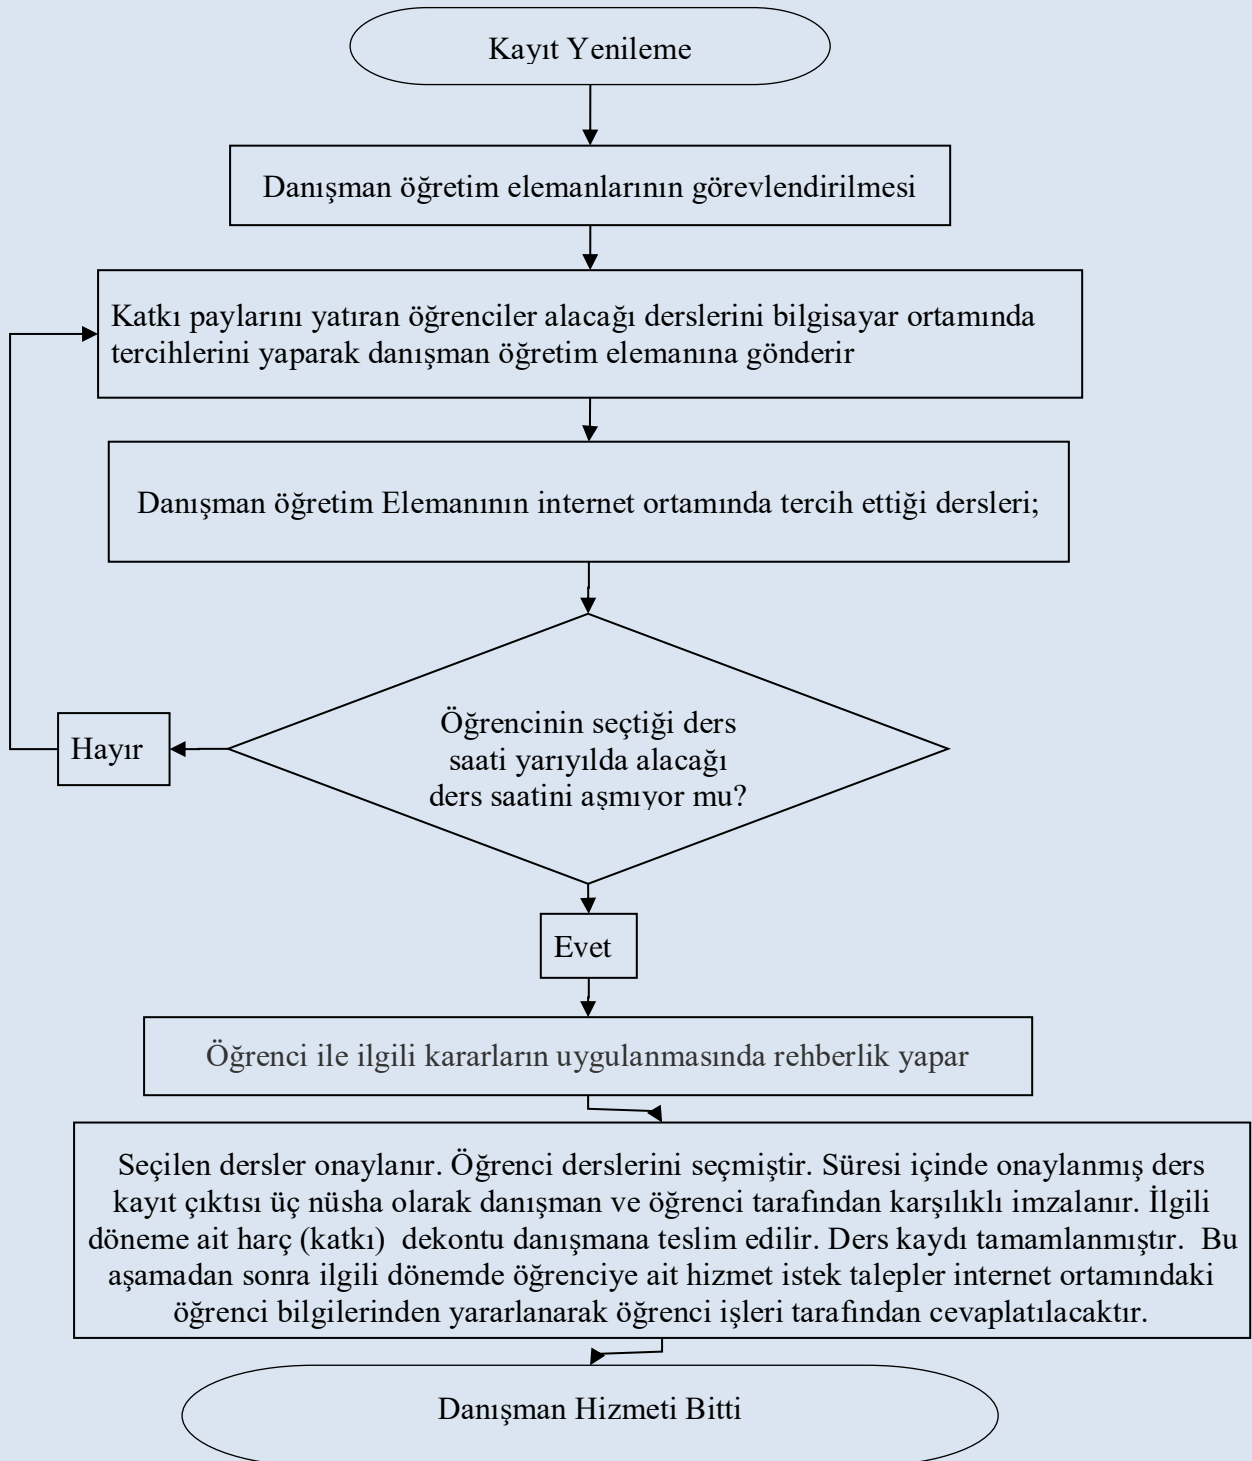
Kayıt Yenileme

Danışman öğretim elemanlarının görevlendirilmesi

Katkı paylarını yatıran öğrenciler alacağı derslerini bilgisayar ortamında tercihlerini yaparak danışman öğretim elemanına gönderir

Danışman öğretim Elemanının internet ortamında tercih ettiği dersleri;

Öğrencinin seçtiği ders saati yarıyılda alacağı ders saatini aşmıyor mu?

Hayır

Evet

Öğrenci ile ilgili kararların uygulanmasında rehberlik yapar

Seçilen dersler onaylanır. Öğrenci derslerini seçmiştir. Süresi içinde onaylanmış ders kayıt çıktısı üç nüsha olarak danışman ve öğrenci tarafından karşılıklı imzalanır. İlgili döneme ait harç (katkı) dekontu danışmana teslim edilir. Ders kaydı tamamlanmıştır. Bu aşamadan sonra ilgili dönemde öğrenciye ait hizmet istek talepler internet ortamındaki öğrenci bilgilerinden yararlanarak öğrenci işleri tarafından cevaplatılacaktır.

Danışman Hizmeti Bitti